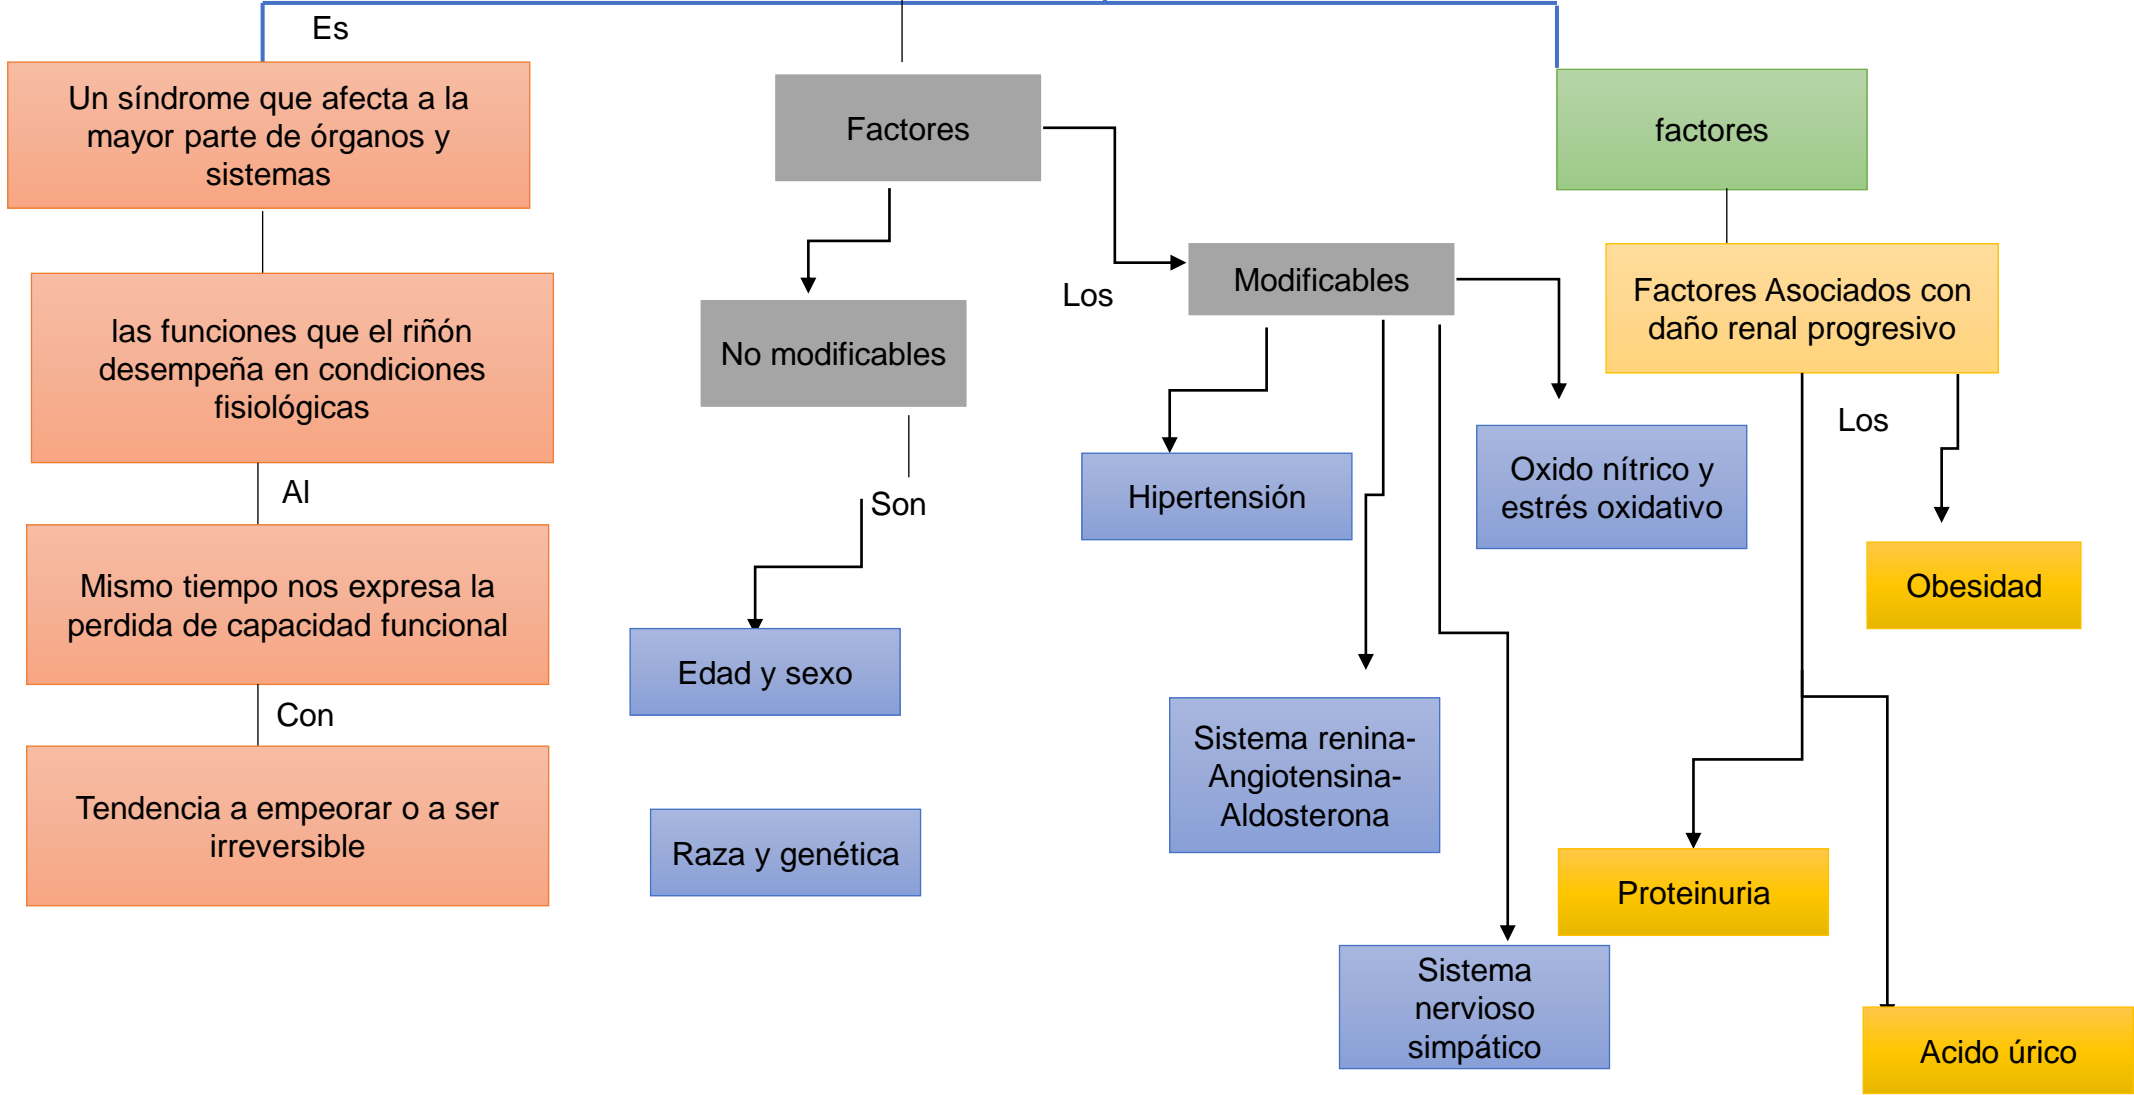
Es

Un síndrome que afecta a la mayor parte de órganos y sistemas

las funciones que el riñón desempeña en condiciones fisiológicas

Al

Mismo tiempo nos expresa la perdida de capacidad funcional

Con

Tendencia a empeorar o a ser irreversible

Factores

No modificables

Son

Edad y sexo

Raza y genética

Los

Modificables

Hipertensión

Sistema renina-Angiotensina-Aldosterona

Sistema nervioso simpático

Oxido nítrico y estrés oxidativo

factores

Factores Asociados con daño renal progresivo

Los

Obesidad

Proteinuria

Acido úrico